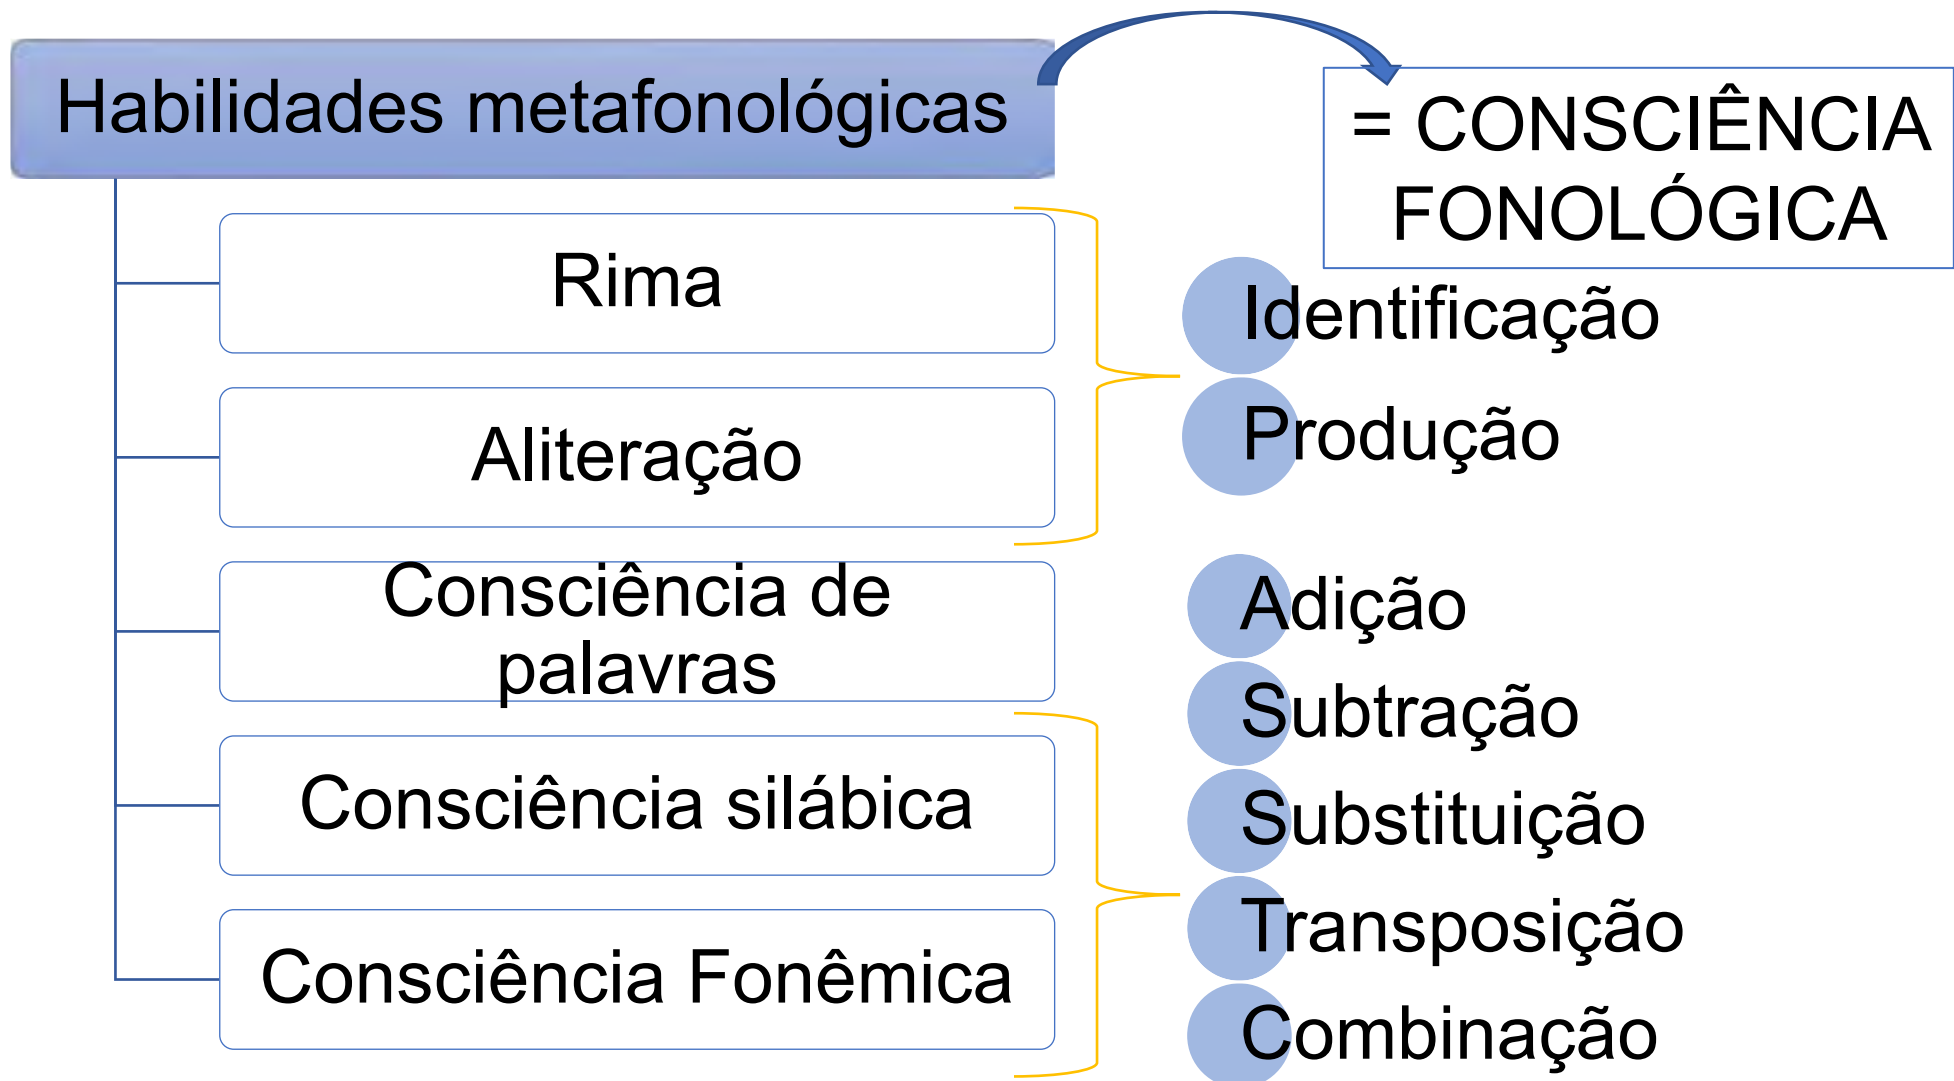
Habilidades metafonológicas

= CONSCIÊNCIA FONOLÓGICA

Rima

Aliteração

Consciência de palavras

Consciência silábica

Consciência Fonêmica

Identificação

Produção

Adição

Subtração

Substituição

Transposição

Combinação